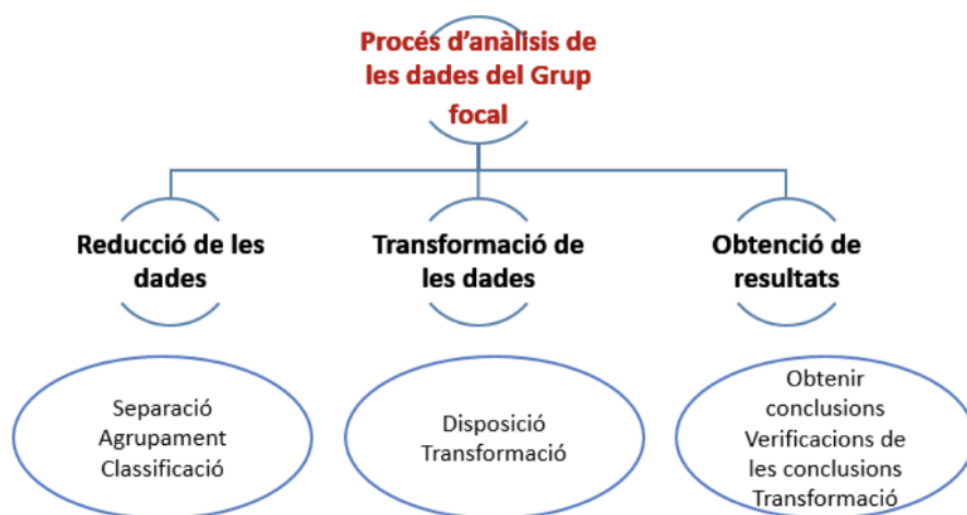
Procés d’anàlisis de les dades del Grup focal

Reducció de les dades

Transformació de les dades

Obtenció de resultats

Separació
Agrupament
Classificació

Disposició
Transformació

Obtenir conclusions
Verificacions de les conclusions
Transformació